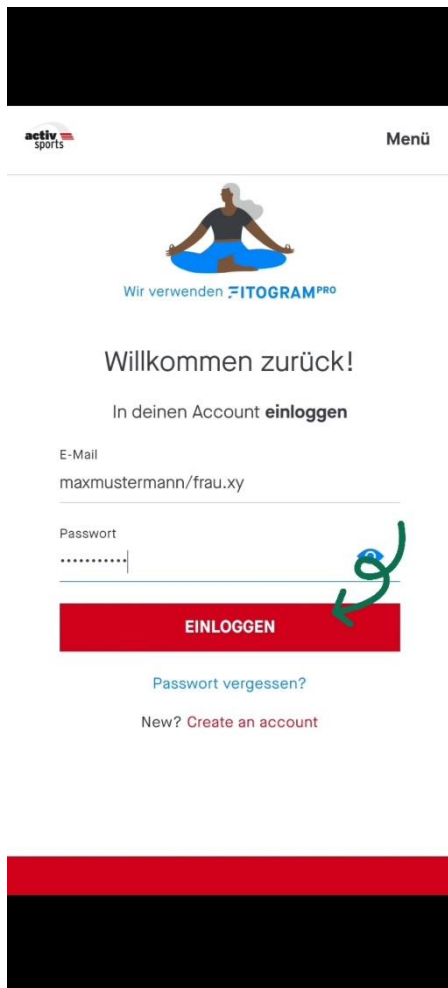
activ sports

Menü

Wir verwenden FITOGRAM PRO

Willkommen zurück!

In deinen Account einloggen

E-Mail
maxmustermann/frau.xy

Passwort
••••••••••

EINLOGGEN

Passwort vergessen?

New? Create an account